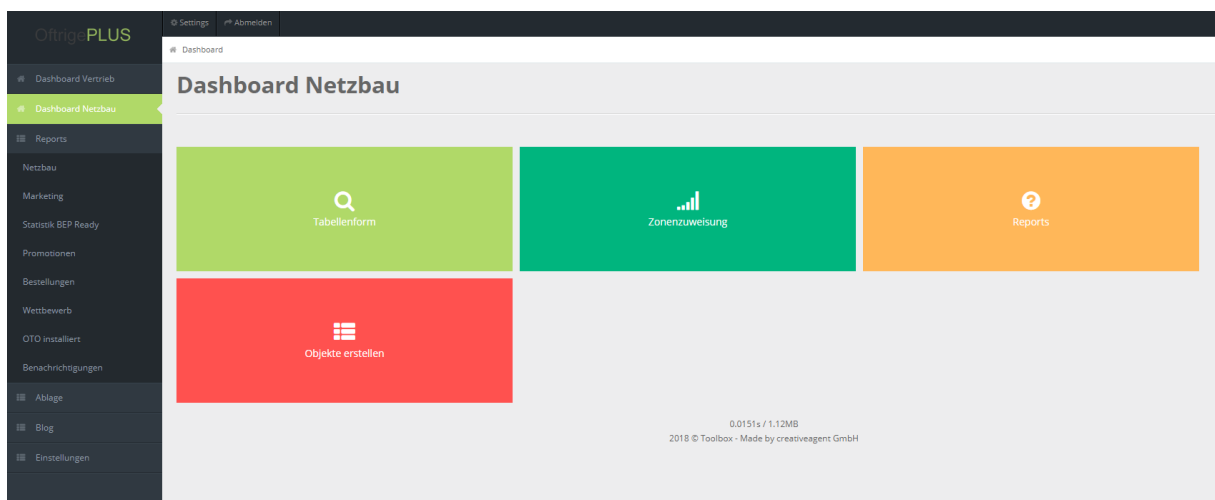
OftrigePLUS

Settings
Abmelden

Dashboard

Dashboard Vertrieb
Dashboard Netzbau
Reports
Netzbau
Marketing
Statistik BEP Ready
Promotionen
Bestellungen
Wettbewerb
OTO installiert
Benachrichtigungen
Ablage
Blog
Einstellungen

Dashboard Netzbau

Tabellenform

Zonenzuweisung

Reports

Objekte erstellen

0.0151s / 1.12MB
2018 © Toolbox - Made by creativeagent GmbH